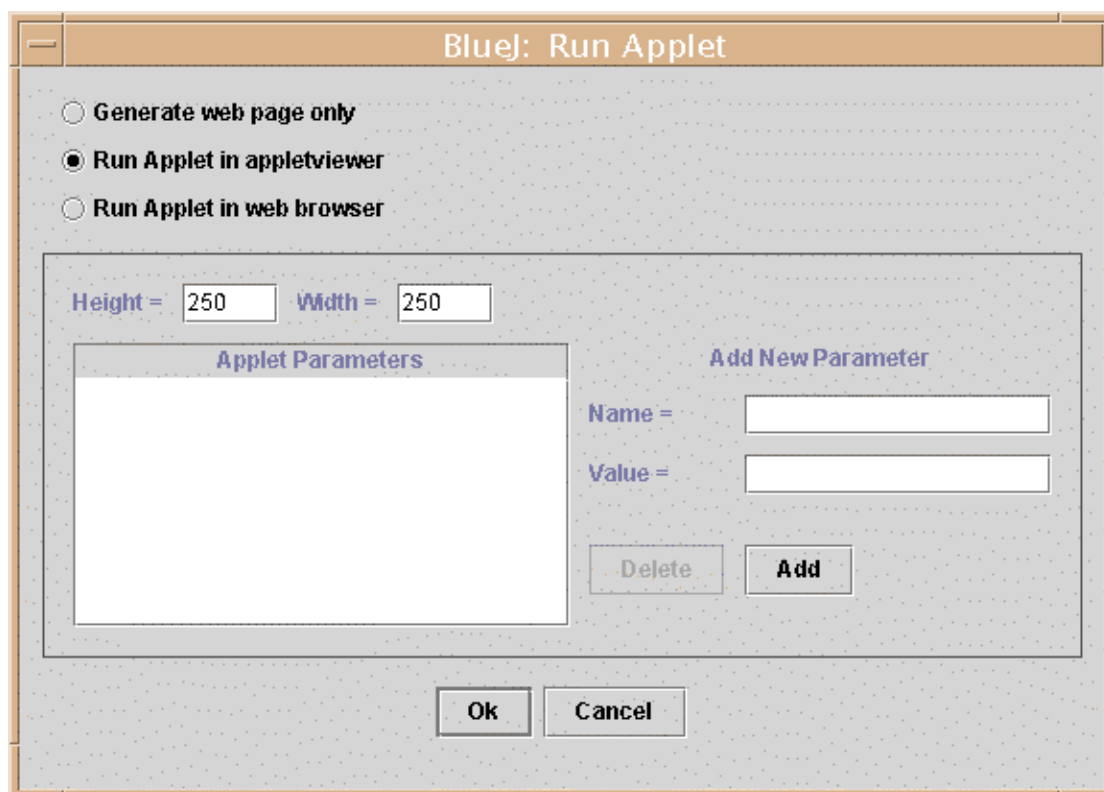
BlueJ: Run Applet

Generate web page only

Run Applet in appletviewer

Run Applet in web browser

Height = 250 Width = 250

Applet Parameters

Add New Parameter

Name =

Value =

Delete

Add

Ok

Cancel